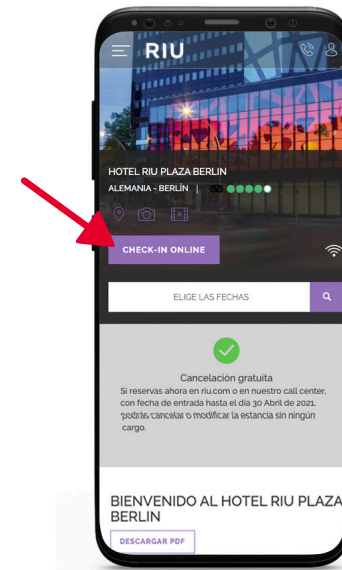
RIU

HOTEL RIU PLAZA BERLIN

ALEMANIA - BERLÍN |

CHECK-IN ONLINE

ELIGE LAS FECHAS

Cancelación gratuita

Si reservas ahora en riu.com o en nuestro call center, con fecha de entrada hasta el día 30 Abril de 2021, podrás cancelar o modificar la estancia sin ningún cargo.

BIENVENIDO AL HOTEL RIU PLAZA BERLIN

DESCARGAR PDF